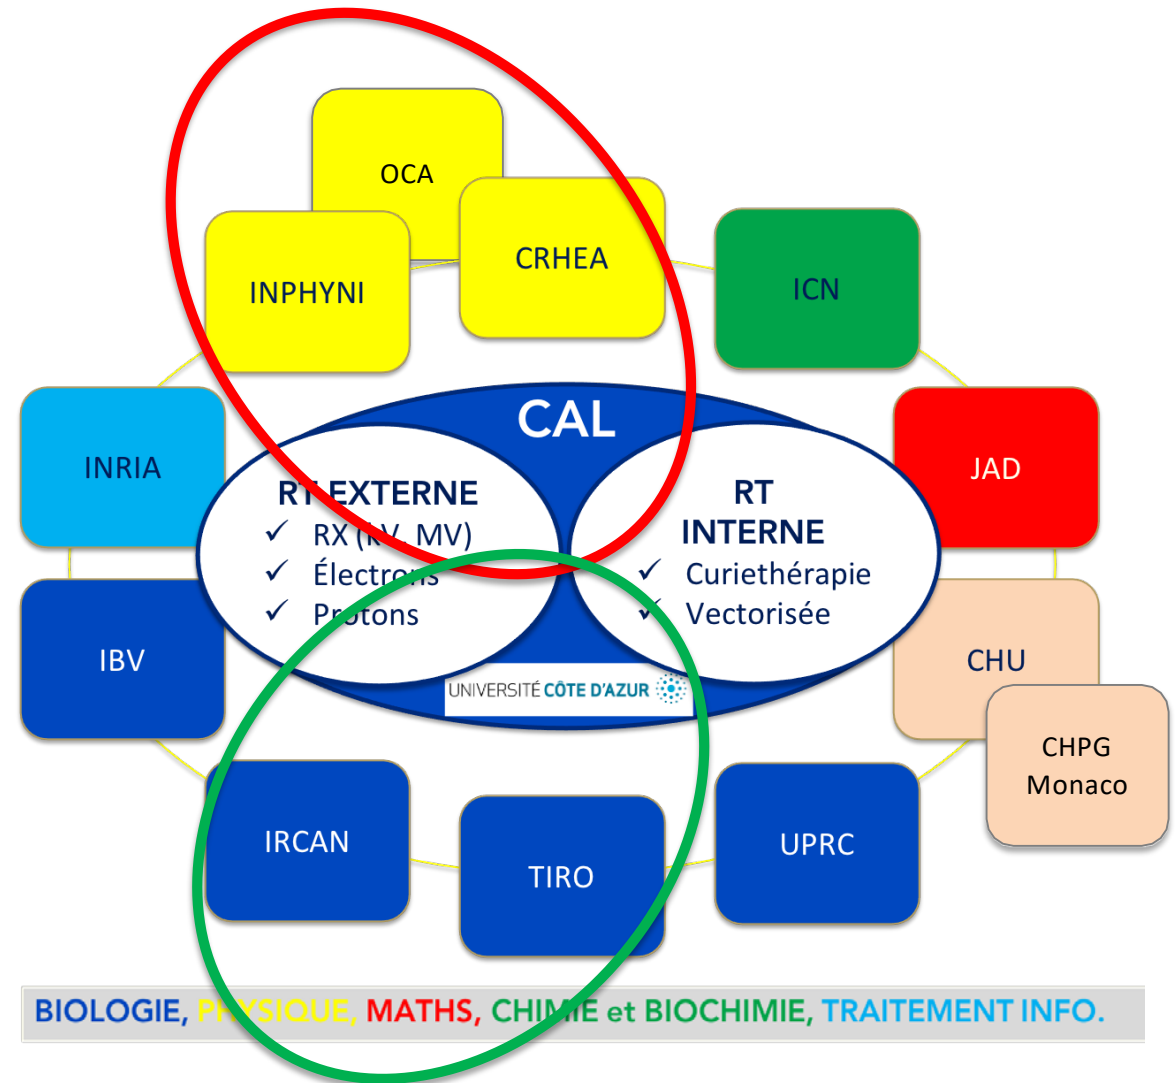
OCA

INPHYNI

CRHEA

ICN

INRIA

CAL

RT EXTERNE
✓ RX ([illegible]V, MV)
✓ Électr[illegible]s
✓ P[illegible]otons

RT INTERNE
✓ Curiethérapie
✓ Vectorisée

JAD

IBV

UNIVERSITÉ CÔTE D'AZUR

CHU

CHPG Monaco

IRCAN

TIRO

UPRC

BIOLOGIE, P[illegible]YSIQUE, MATHS, CHI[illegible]IE et BIOCHIMIE, TRAITEMENT INFO.